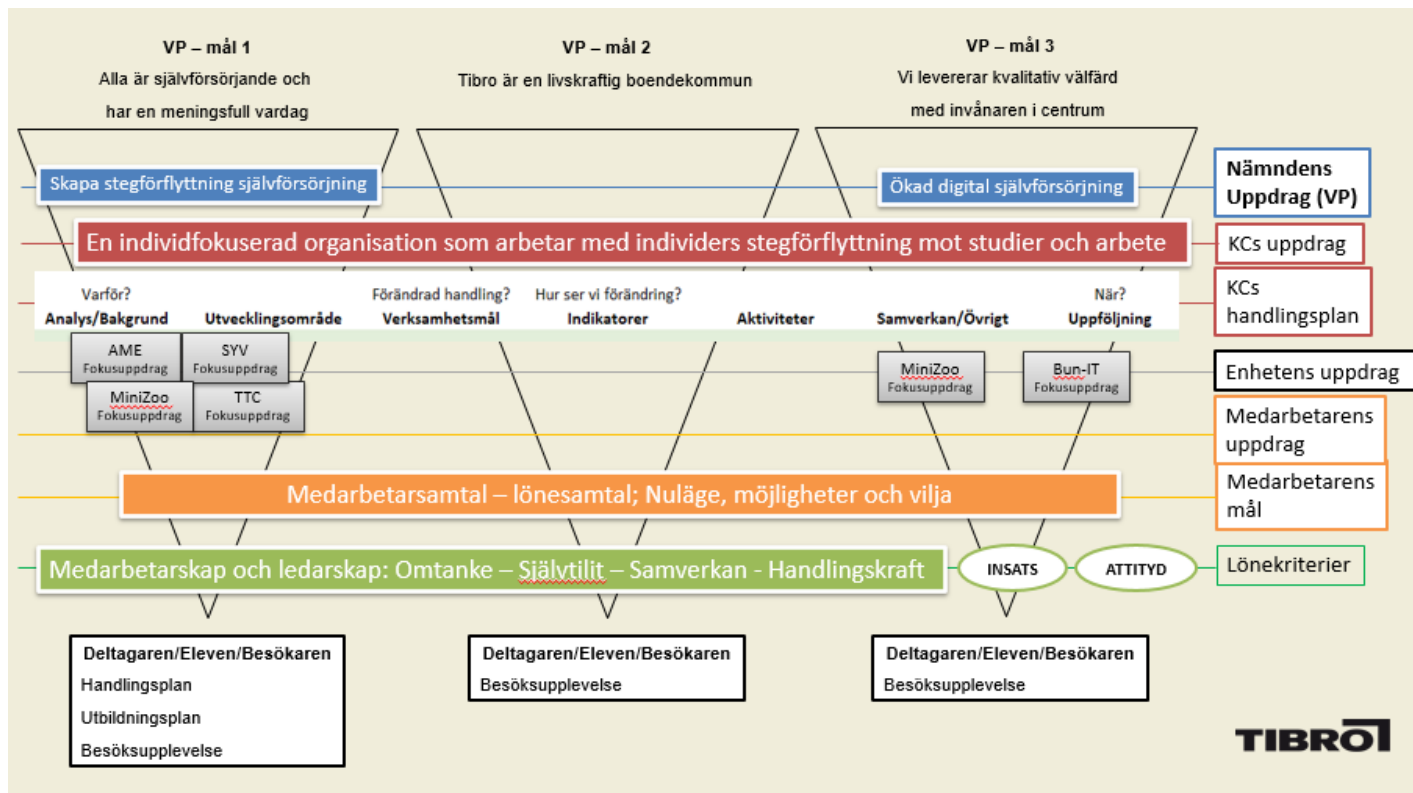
VP – mål 1
Alla är självförsörjande och har en meningsfull vardag

VP – mål 2
Tibro är en livskraftig boendekommun

VP – mål 3
Vi levererar kvalitativ välfärd med invånaren i centrum

Skapa stegförflyttning självförsörjning

Ökad digital självförsörjning

Nämndens Uppdrag (VP)

En individfokuserad organisation som arbetar med individers stegförflyttning mot studier och arbete

KCs uppdrag

Varför?
Analys/Bakgrund

Utvecklingsområde

Förändrad handling?
Verksamhetsmål

Hur ser vi förändring?
Indikatorer

Aktiviteter

Samverkan/Övrigt

När?
Uppföljning

KCs handlingsplan

AME
Fokusuppdrag

SYV
Fokusuppdrag

MiniZoo
Fokusuppdrag

TTC
Fokusuppdrag

MiniZoo
Fokusuppdrag

Bun-IT
Fokusuppdrag

Enhetens uppdrag

Medarbetarens uppdrag

Medarbetarsamtal – lönesamtal; Nuläge, möjligheter och vilja

Medarbetarens mål

Medarbetarskap och ledarskap: Omtanke – Självtilit – Samverkan - Handlingskraft

INSATS

ATTITYD

Lönekriterier

Deltagaren/Eleven/Besökaren
Handlingsplan
Utbildningsplan
Besöksupplevelse

Deltagaren/Eleven/Besökaren
Besöksupplevelse

Deltagaren/Eleven/Besökaren
Besöksupplevelse

TIBRO